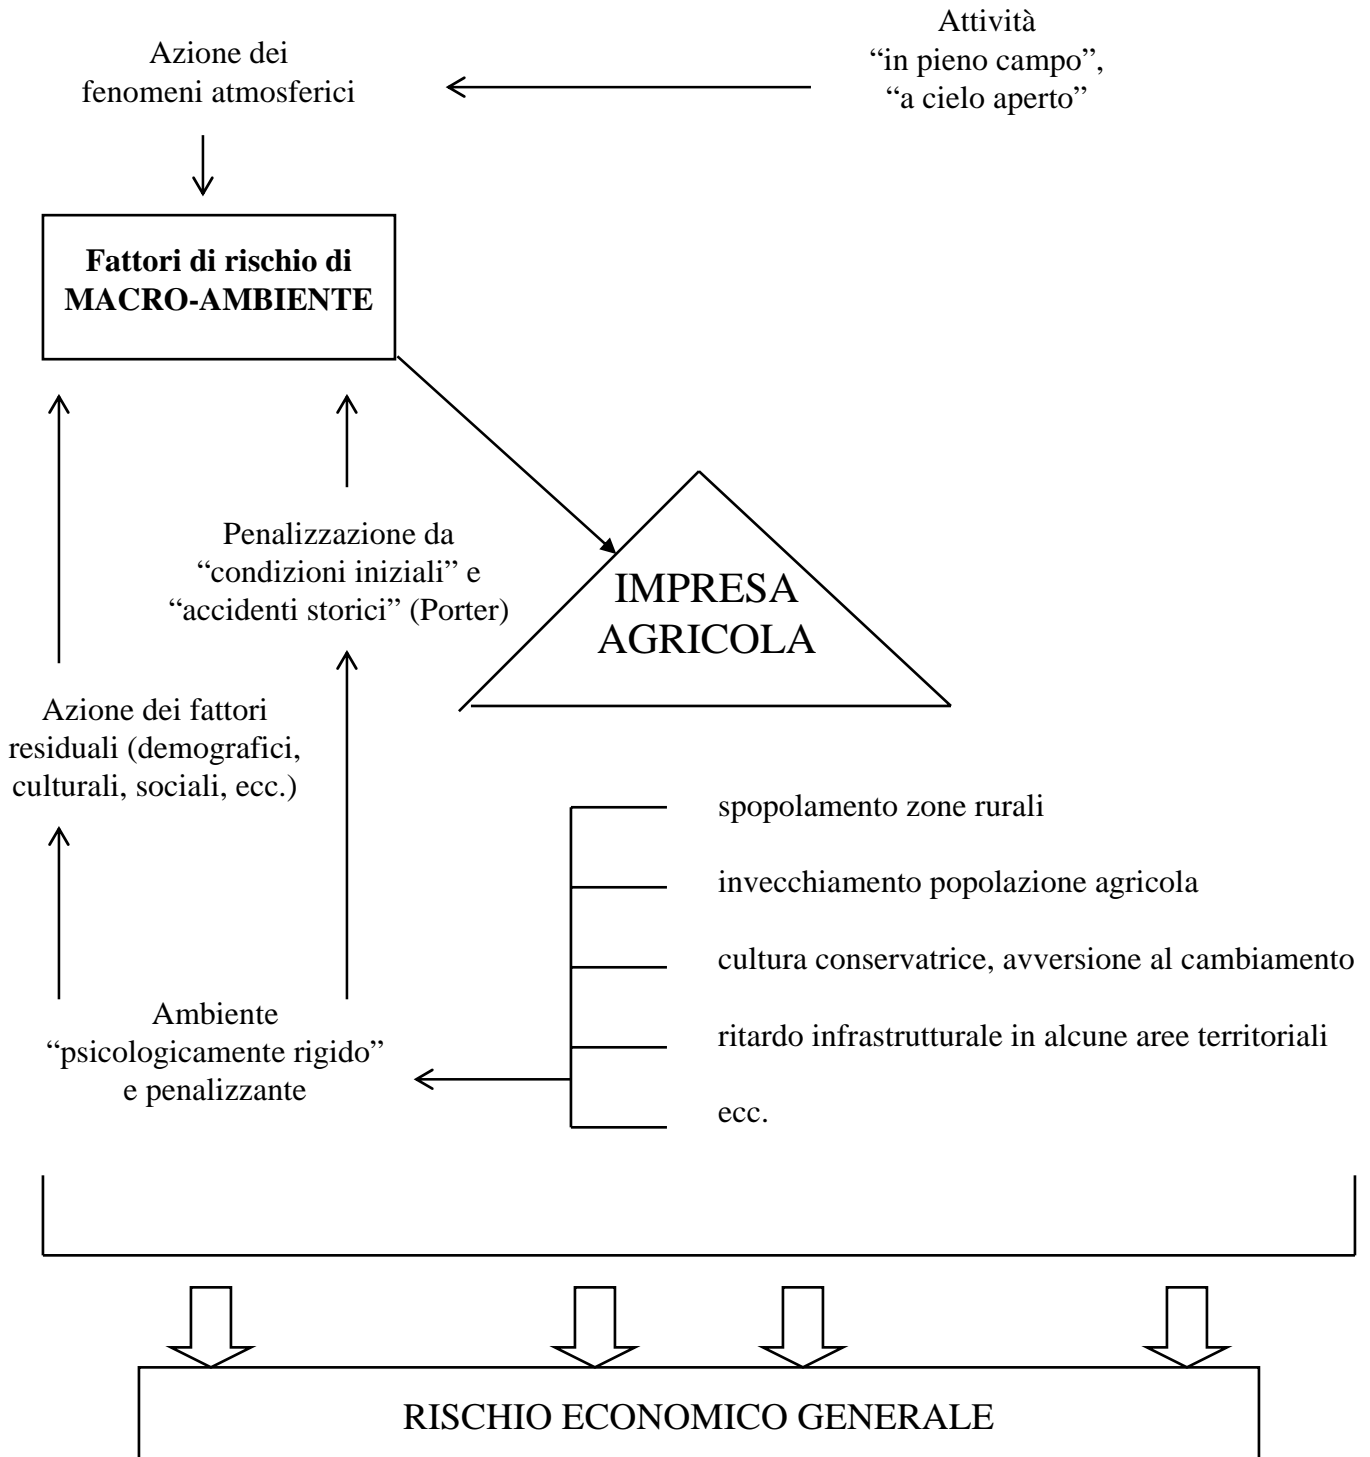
Attività
"in pieno campo",
"a cielo aperto"

Azione dei
fenomeni atmosferici

**Fattori di rischio di MACRO-AMBIENTE**

Penalizzazione da
"condizioni iniziali" e
"accidenti storici" (Porter)

IMPRESA
AGRICOLA

Azione dei fattori
residuali (demografici,
culturali, sociali, ecc.)

spopolamento zone rurali

invecchiamento popolazione agricola

cultura conservatrice, avversione al cambiamento

ritardo infrastrutturale in alcune aree territoriali

ecc.

Ambiente
"psicologicamente rigido"
e penalizzante

RISCHIO ECONOMICO GENERALE